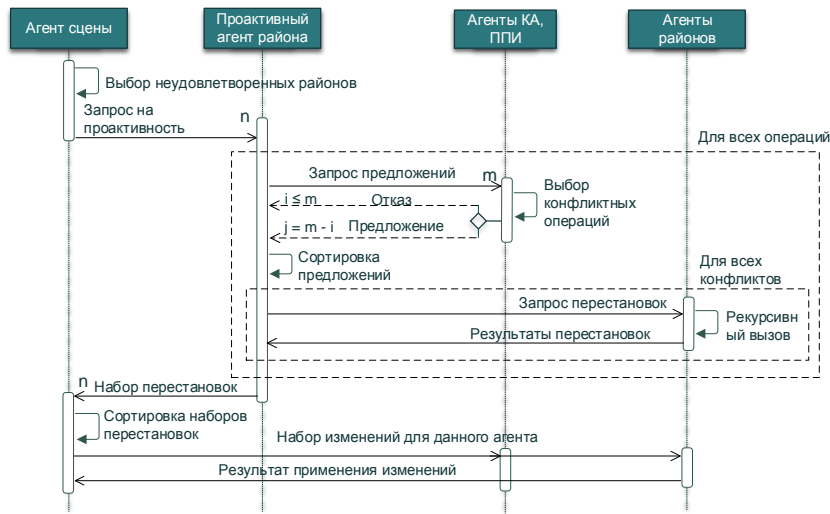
Агент сцены

Проактивный агент района

Агенты КА, ППИ

Агенты районов

Выбор неудовлетворенных районов

Запрос на проактивность

n

Для всех операций

Запрос предложений

m

Выбор конфликтных операций

i ≤ m

Отказ

j = m - i

Предложение

Сортировка предложений

Для всех конфликтов

Запрос перестановок

Рекурсивный вызов

Результаты перестановок

n

Набор перестановок

Сортировка наборов перестановок

Набор изменений для данного агента

Результат применения изменений